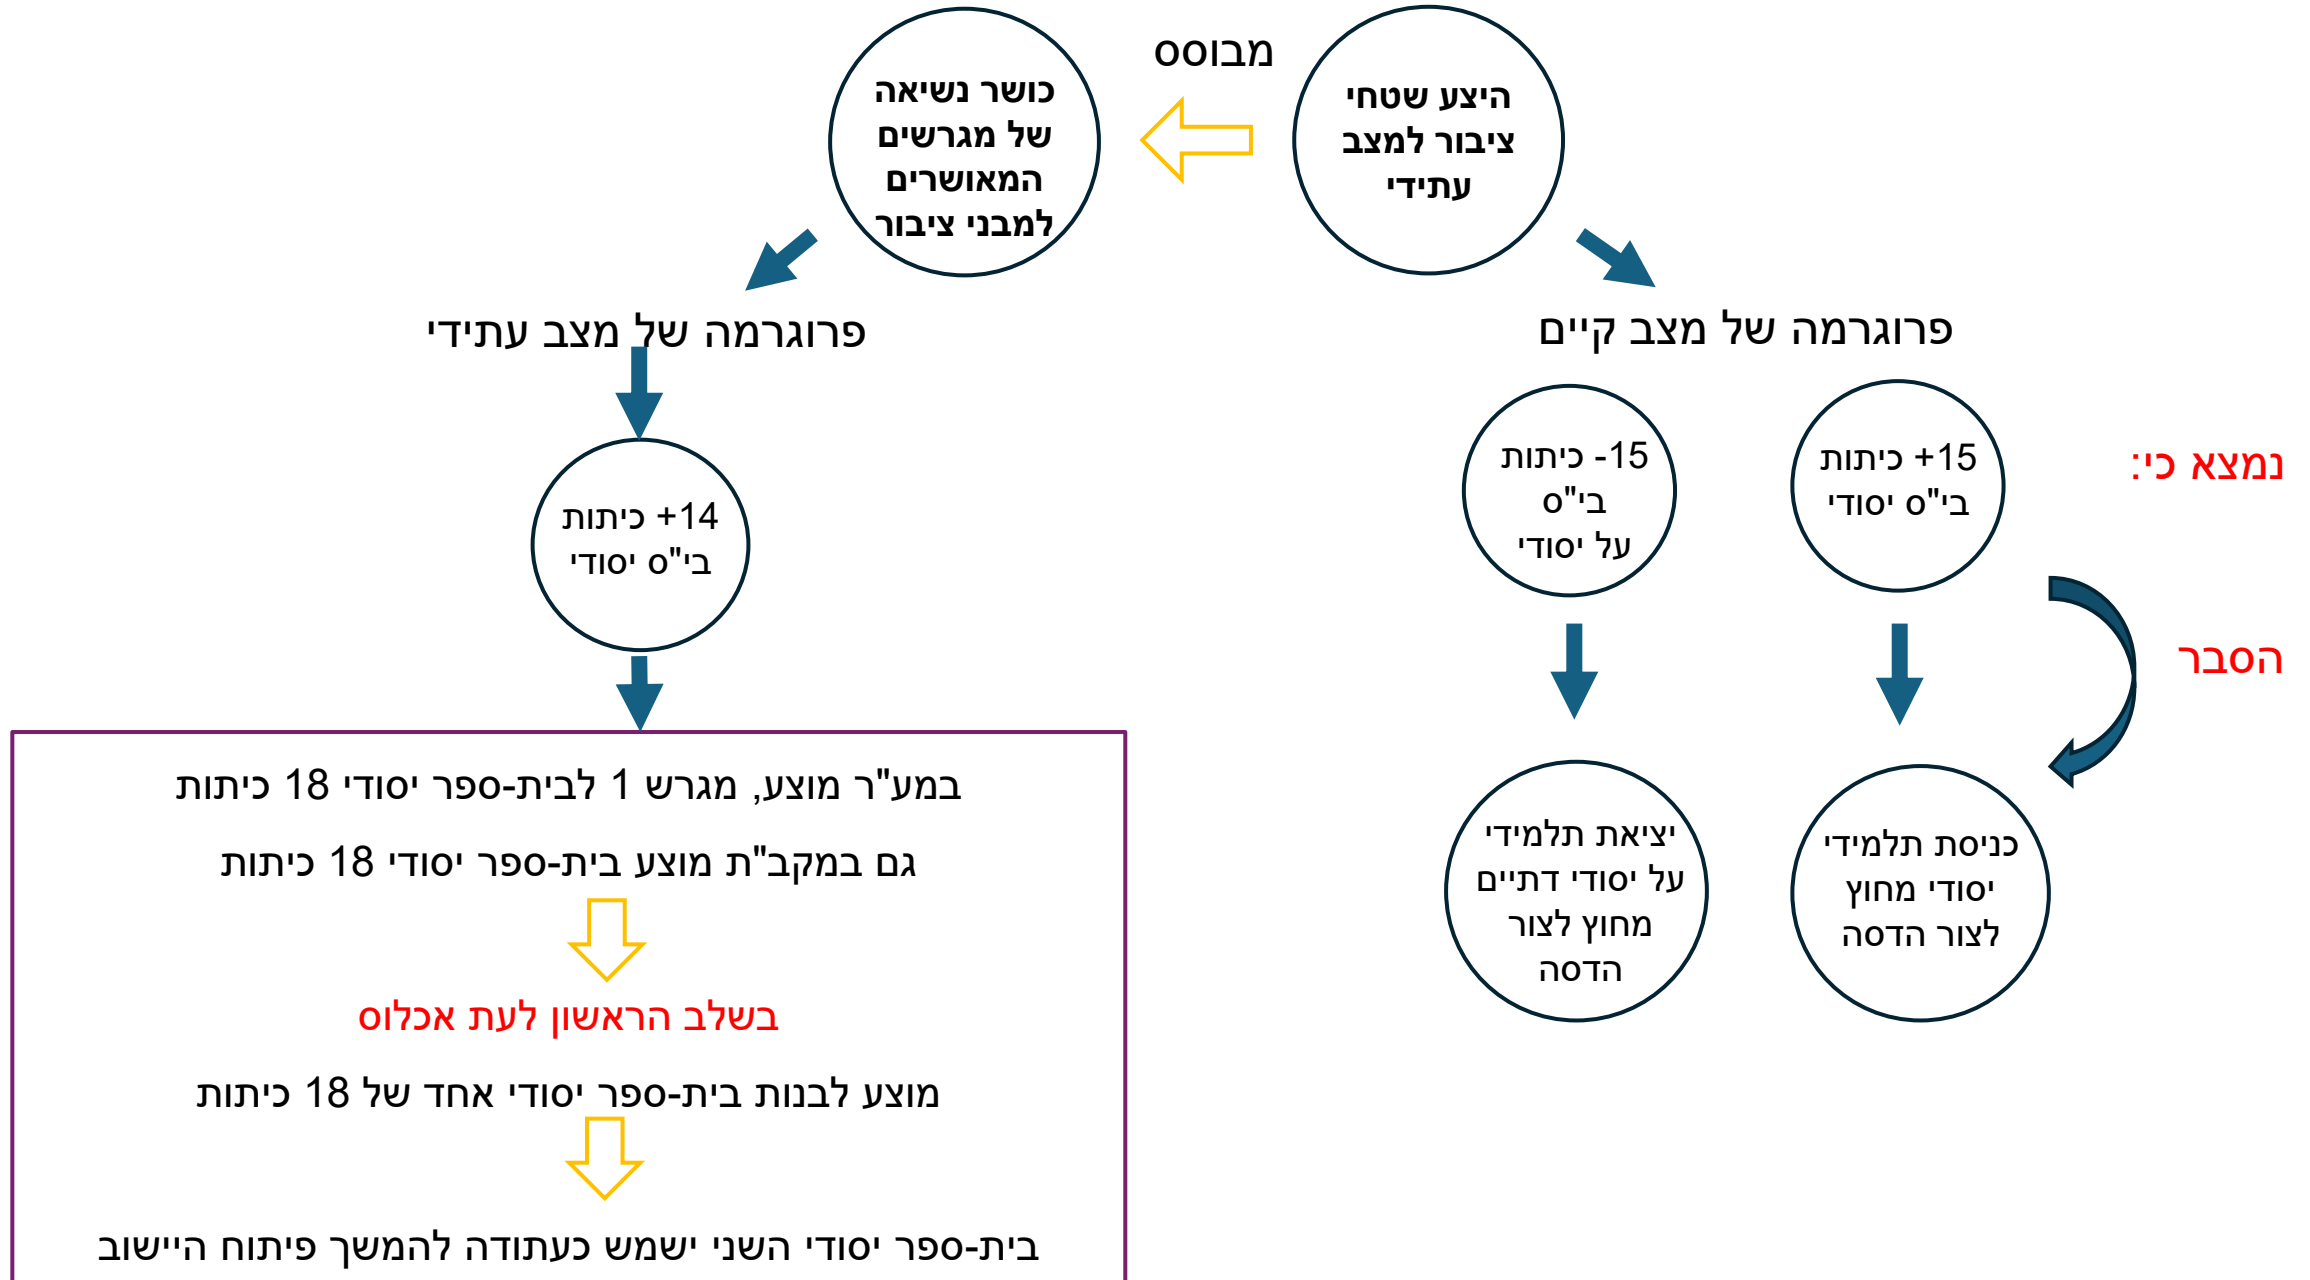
היצע שטחי ציבור למצב עתידי

מבוסס

כושר נשיאה של מגרשים המאושרים למבני ציבור

פרוגרמה של מצב קיים

פרוגרמה של מצב עתידי

נמצא כי:

+15 כיתות בי"ס יסודי

-15 כיתות בי"ס על יסודי

+14 כיתות בי"ס יסודי

הסבר

כניסת תלמידי יסודי מחוץ לצור הדסה

יציאת תלמידי על יסודי דתיים מחוץ לצור הדסה

במע"ר מוצע, מגרש 1 לבית-ספר יסודי 18 כיתות

גם במקבב"ת מוצע בית-ספר יסודי 18 כיתות

בשלב הראשון לעת אכלוס

מוצע לבנות בית-ספר יסודי אחד של 18 כיתות

בית-ספר יסודי השני ישמש כעתודה להמשך פיתוח היישוב